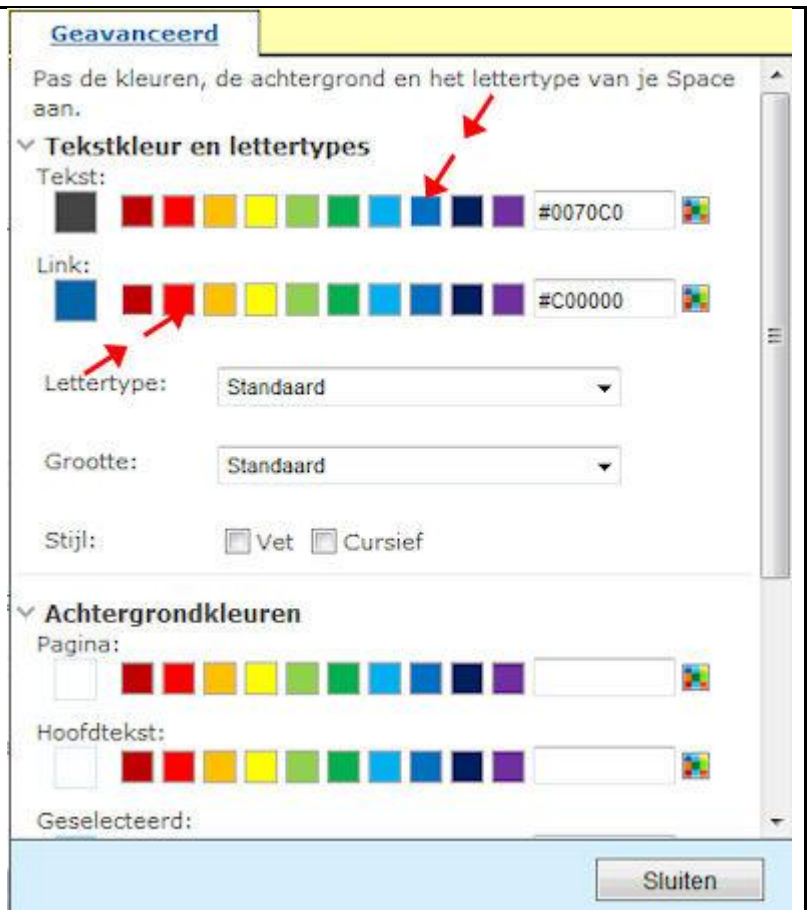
Geavanceerd

Pas de kleuren, de achtergrond en het lettertype van je Space aan.

Tekstkleur en lettertypes

Tekst:

#0070C0

Link:

#C00000

Lettertype: Standaard

Grootte: Standaard

Stijl: Vet Cursief

Achtergrondkleuren

Pagina:

Hoofdtekst:

Geselecteerd:

Sluiten